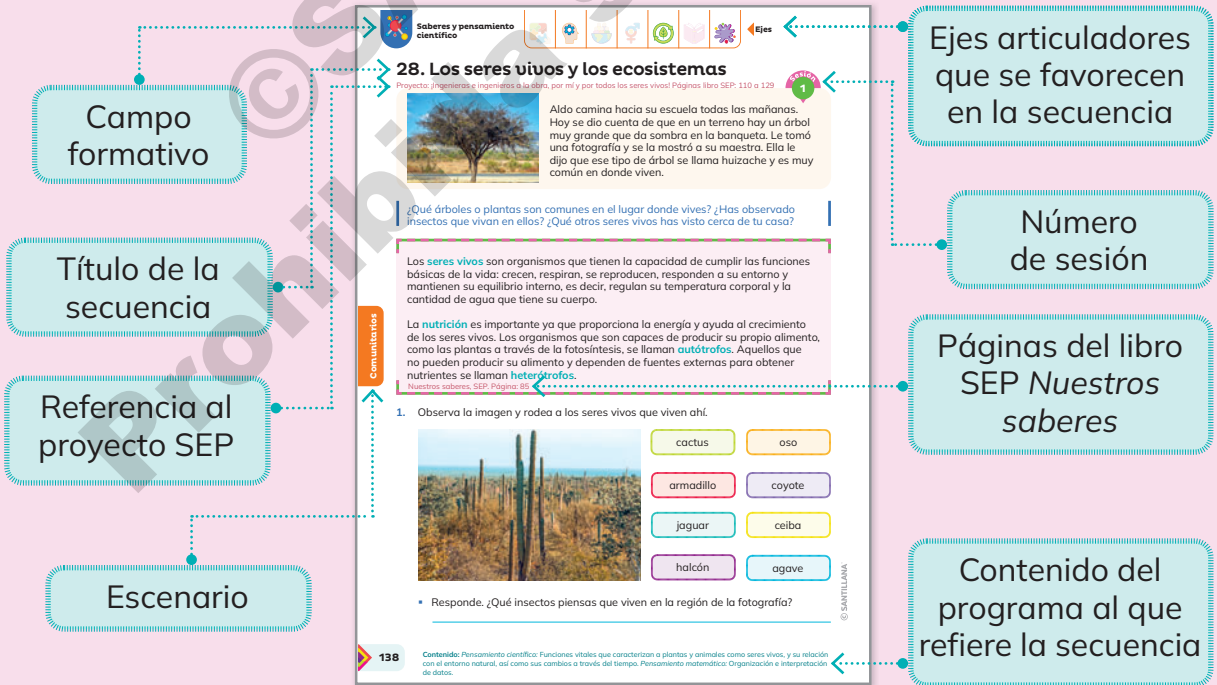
Campo formativo

Título de la secuencia

Referencia al proyecto SEP

Escenario

Saberes y pensamiento científico

Ejes

28. Los seres vivos y los ecosistemas

Proyecto: ¡Ingenieras e ingenieros a la obra, por mí y por todos los seres vivos! Páginas libro SEP: 110 a 129

Sesión 1

Aldo camina hacia su escuela todas las mañanas. Hoy se dio cuenta de que en un terreno hay un árbol muy grande que da sombra en la banqueta. Le tomó una fotografía y se la mostró a su maestra. Ella le dijo que ese tipo de árbol se llama huizache y es muy común en donde viven.

¿Qué árboles o plantas son comunes en el lugar donde vives? ¿Has observado insectos que vivan en ellos? ¿Qué otros seres vivos has visto cerca de tu casa?

Los seres vivos son organismos que tienen la capacidad de cumplir las funciones básicas de la vida: crecen, respiran, se reproducen, responden a su entorno y mantienen su equilibrio interno, es decir, regulan su temperatura corporal y la cantidad de agua que tiene su cuerpo.

La nutrición es importante ya que proporciona la energía y ayuda al crecimiento de los seres vivos. Los organismos que son capaces de producir su propio alimento, como las plantas a través de la fotosíntesis, se llaman autótrofos. Aquellos que no pueden producir su alimento y dependen de fuentes externas para obtener nutrientes se llaman heterótrofos.

Nuestros saberes, SEP. Página: 85

Comunitario

1. Observa la imagen y rodea a los seres vivos que viven ahí.

| cactus | oso |
|---|---|
| armadillo | coyote |
| jaguar | ceiba |
| halcón | agave |

• Responde. ¿Qué insectos piensas que viven en la región de la fotografía?

© SANTILLANA

138

Contenido: Pensamiento científico: Funciones vitales que caracterizan a plantas y animales como seres vivos, y su relación con el entorno natural, así como sus cambios a través del tiempo. Pensamiento matemático: Organización e interpretación de datos.

Ejes articuladores que se favorecen en la secuencia

Número de sesión

Páginas del libro SEP Nuestros saberes

Contenido del programa al que refiere la secuencia

©S Prohibida